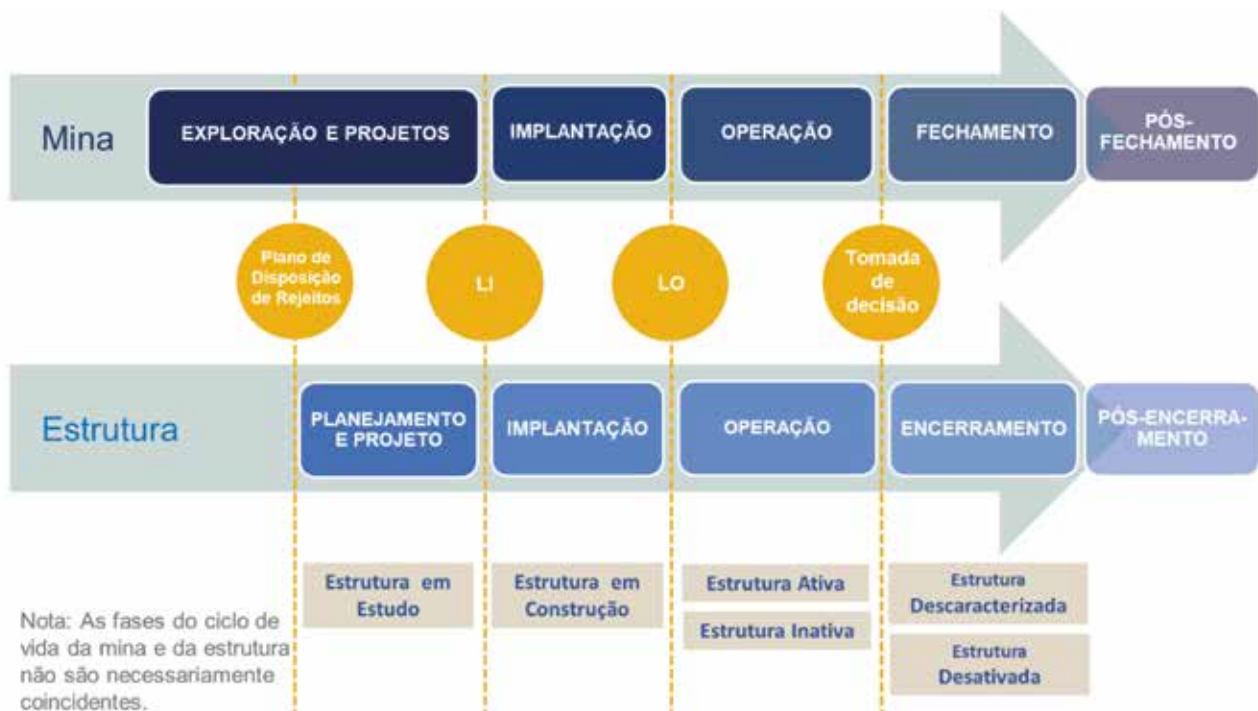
Mina

EXPLORAÇÃO E PROJETOS

IMPLANTAÇÃO

OPERAÇÃO

FECHAMENTO

PÓS-FECHAMENTO

Plano de Disposição de Rejeitos

LI

LO

Tomada de decisão

Estrutura

PLANEJAMENTO E PROJETO

IMPLANTAÇÃO

OPERAÇÃO

ENCERRAMENTO

PÓS-ENCERRAMENTO

Estrutura em Estudo

Estrutura em Construção

Estrutura Ativa

Estrutura Inativa

Estrutura Descaracterizada

Estrutura Desativada

Nota: As fases do ciclo de vida da mina e da estrutura não são necessariamente coincidentes.